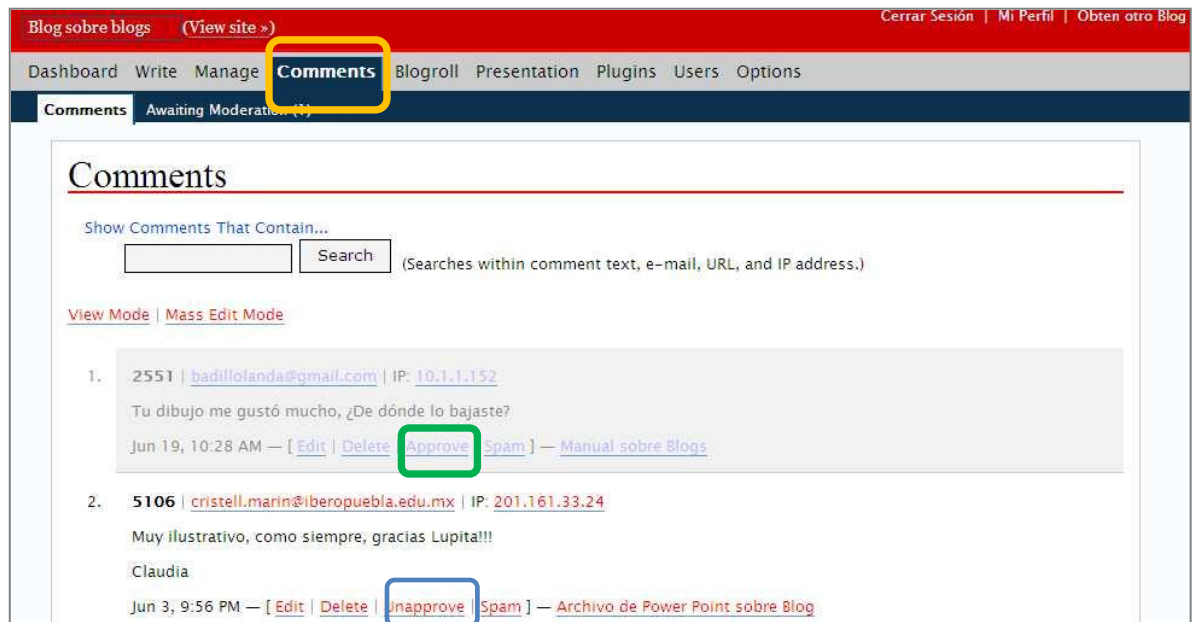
Blog sobre blogs (View site »)

Cerrar Sesión | Mi Perfil | Obten otro Blog

Dashboard Write Manage Comments Blogroll Presentation Plugins Users Options

Comments Awaiting Moderation (1)

Comments

Show Comments That Contain...

Search (Searches within comment text, e-mail, URL, and IP address.)

View Mode | Mass Edit Mode

1. 2551 | badillolanda@gmail.com | IP: 10.1.1.152

Tu dibujo me gustó mucho, ¿De dónde lo bajaste?

Jun 19, 10:28 AM — [ Edit | Delete | Approve | Spam ] — Manual sobre Blogs

2. 5106 | cristell.marin@iberopuebla.edu.mx | IP: 201.161.33.24

Muy ilustrativo, como siempre, gracias Lupita!!!

Claudia

Jun 3, 9:56 PM — [ Edit | Delete | Unapprove | Spam ] — Archivo de Power Point sobre Blog